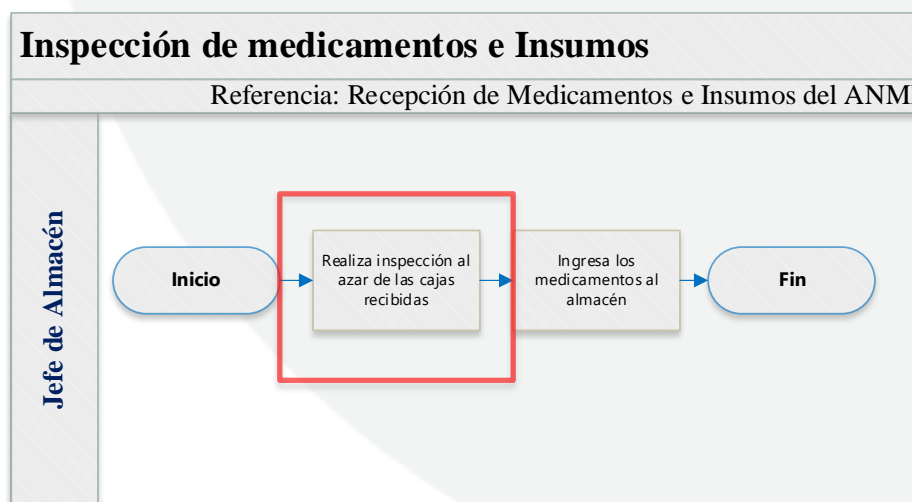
Inspección de medicamentos e Insumos

Referencia: Recepción de Medicamentos e Insumos del ANM

Jefe de Almacén

Inicio

Realiza inspección al azar de las cajas recibidas

Ingresa los medicamentos al almacén

Fin